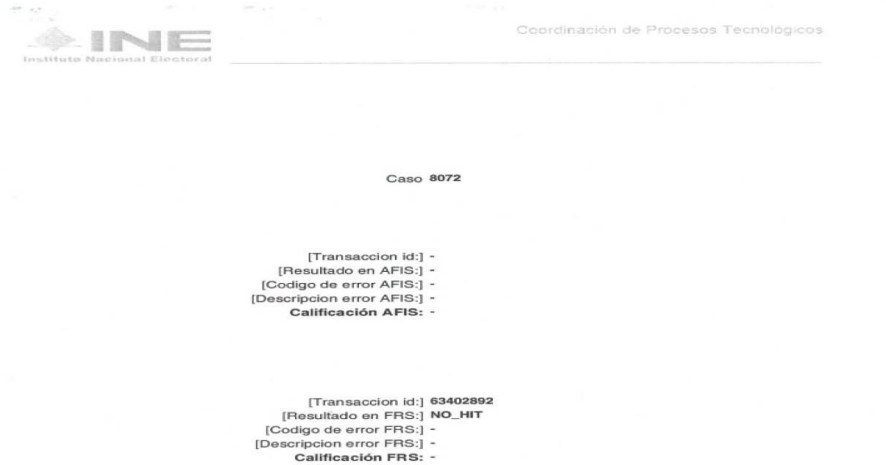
INE
Instituto Nacional Electoral

Coordinación de Procesos Tecnológicos

Caso 8072

[Transaccion id:] -
[Resultado en AFIS:] -
[Codigo de error AFIS:] -
[Descripcion error AFIS:] -
Calificación AFIS: -

[Transaccion id:] 63402892
[Resultado en FRS:] NO_HIT
[Codigo de error FRS:] -
[Descripcion error FRS:] -
Calificación FRS: -